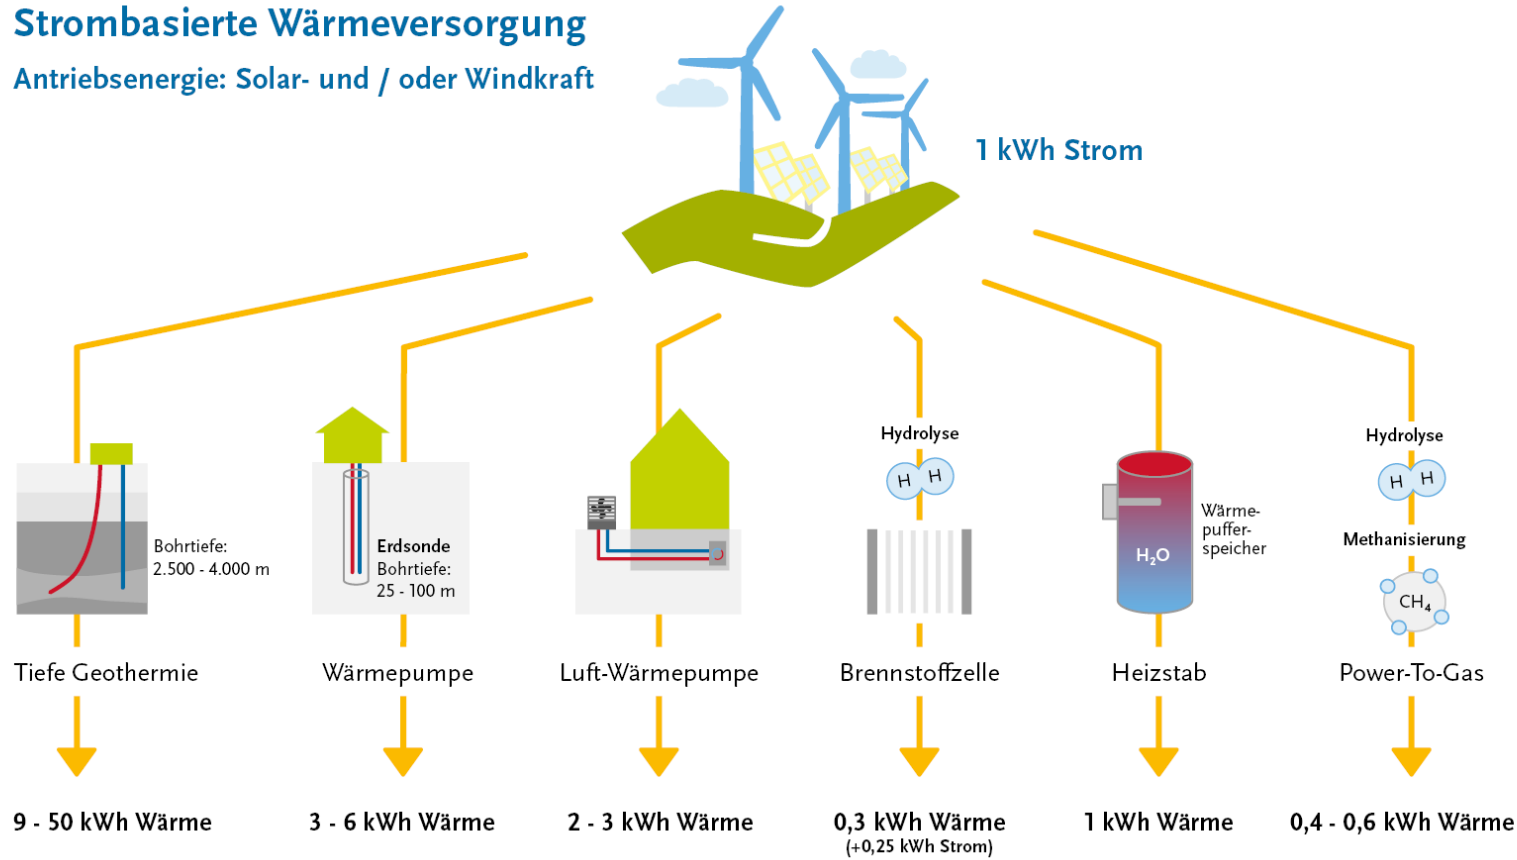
Strombasierte Wärmeversorgung
Antriebsenergie: Solar- und / oder Windkraft

1 kWh Strom

Bohrtiefe: 2.500 - 4.000 m

Tiefe Geothermie

9 - 50 kWh Wärme

Erdsonde
Bohrtiefe: 25 - 100 m

Wärmepumpe

3 - 6 kWh Wärme

Luft-Wärmepumpe

2 - 3 kWh Wärme

Hydrolyse

H H

Brennstoffzelle

0,3 kWh Wärme
(+0,25 kWh Strom)

$H_2O$

Wärmepufferspeicher

Heizstab

1 kWh Wärme

Hydrolyse

H H

Methanisierung

$CH_4$

Power-To-Gas

0,4 - 0,6 kWh Wärme